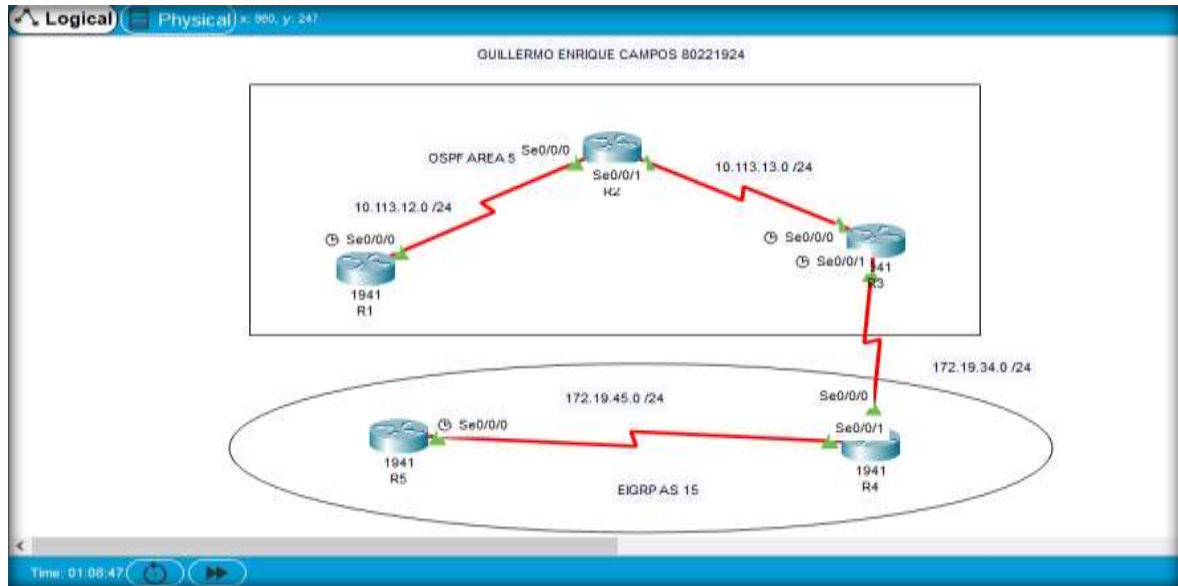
Logical
Physical
x: 960, y: 247

GUILLERMO ENRIQUE CAMPOS 80221924

OSPF AREA 5
Se0/0/0
Se0/0/1
R2
10.113.13.0 /24
10.113.12.0 /24
Se0/0/0
1941
R1
Se0/0/0
Se0/0/1
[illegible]41
R3

172.19.34.0 /24
Se0/0/0
172.19.45.0 /24
Se0/0/0
Se0/0/1
1941
R5
1941
R4
EIGRP AS 15

Time: 01:08:47